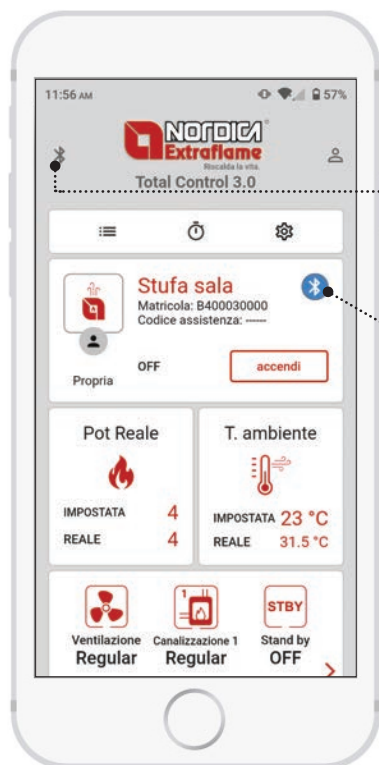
11:56 AM

57%

NORDICA Extraflame
Riscalda la vita.

Total Control 3.0

Stufa sala
Matricola: B400030000
Codice assistenza: ------

Propria

OFF

accendi

Pot Reale

IMPOSTATA 4

REALE 4

T. ambiente

IMPOSTATA 23 °C

REALE 31.5 °C

1

STBY

Ventilazione
Regular

Canalizzazione 1
Regular

Stand by
OFF